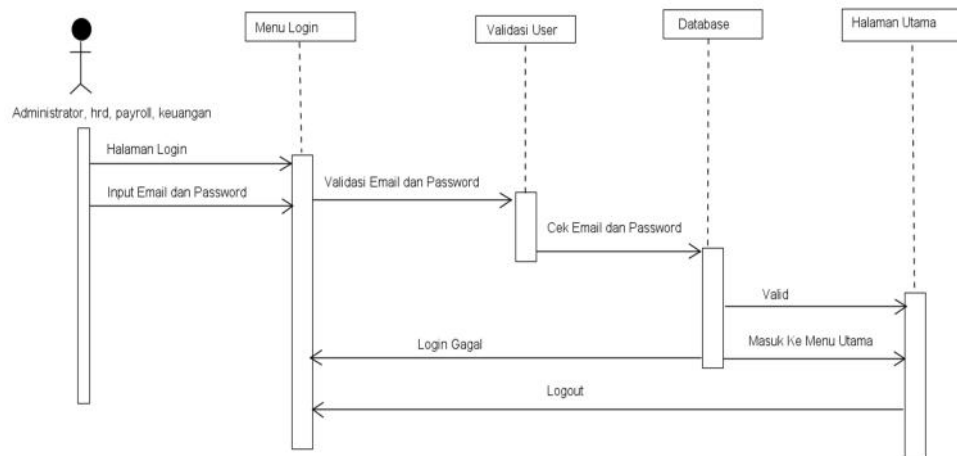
Administrator, hrd, payroll, keuangan

Menu Login

Validasi User

Database

Halaman Utama

Halaman Login

Input Email dan Password

Validasi Email dan Password

Cek Email dan Password

Valid

Masuk Ke Menu Utama

Login Gagal

Logout